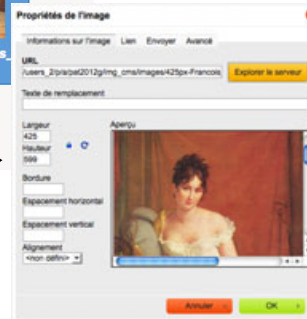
Propriétés de l'image

Informations sur l'image | Lien | Envoyer | Avancé

URL
/users_2/p/apat2012g/img_cms/images/425px-Francois
Explorer le serveur

Texte de remplacement

Largeur
425
Hauteur
599

Aperçu

Bordure

Espacement horizontal

Espacement vertical

Alignement
<non défini>

Annuler
OK